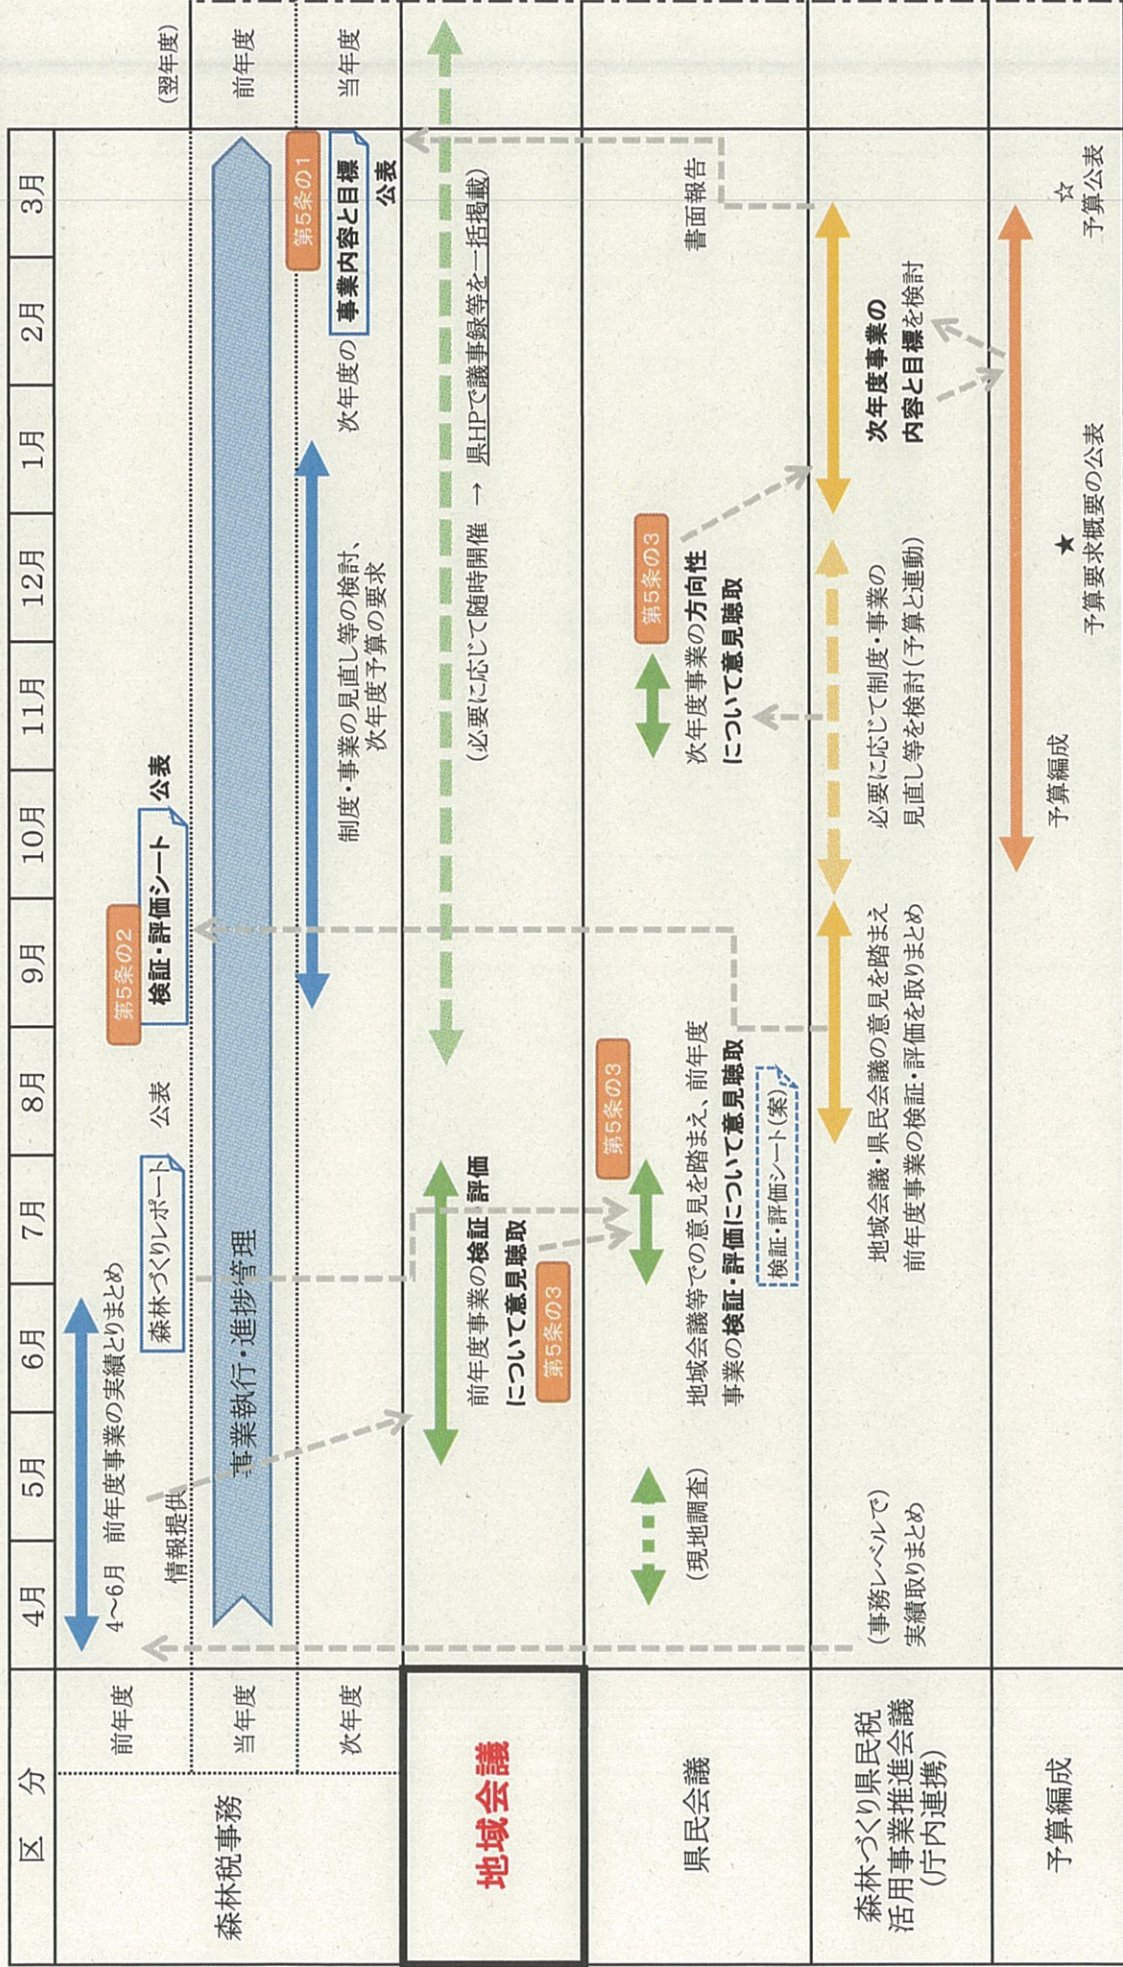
区分

森林税事務

前年度

当年度

次年度

地域会議

県民会議

森林づくり県民税活用事業推進会議（庁内連携）

予算編成

4月　5月　6月　7月　8月　9月　10月　11月　12月　1月　2月　3月

（翌年度）

前年度

当年度

4～6月　前年度事業の実績とりまとめ

情報提供

森林づくりレポート

公表

第5条の2

検証・評価シート

公表

事業執行・進捗等理

制度・事業の見直し等の検討、次年度予算の要求

次年度の

第5条の1

事業内容と目標

公表

前年度事業の検証 評価について意見聴取

第5条の3

（必要に応じて随時開催　→　県HPで議事録等を一括掲載）

（現地調査）

地域会議等での意見を踏まえ、前年度事業の検証・評価について意見聴取

第5条の3

検証・評価シート（案）

次年度事業の方向性について意見聴取

第5条の3

書面報告

（事務レベルで）実績取りまとめ

地域会議・県民会議の意見を踏まえ前年度事業の検証・評価を取りまとめ

必要に応じて制度・事業の見直し等を検討（予算と連動）

次年度事業の内容と目標を検討

予算編成

★ 予算要求概要の公表

☆ 予算公表